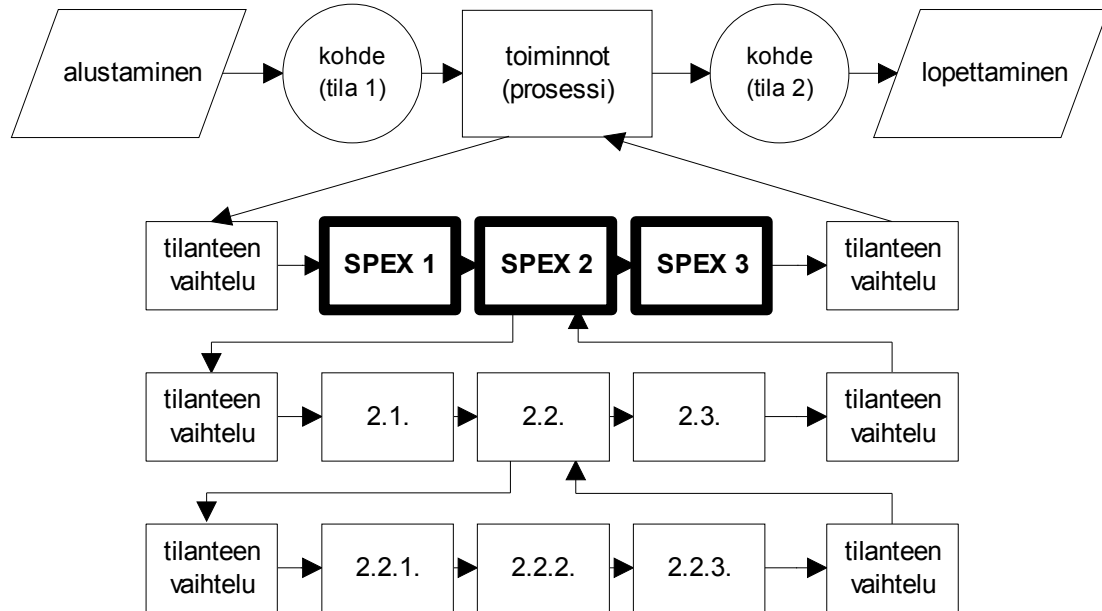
alustaminen

kohde (tila 1)

toiminnot (prosessi)

kohde (tila 2)

lopettaminen

tilanteen vaihtelu

SPEX 1

SPEX 2

SPEX 3

tilanteen vaihtelu

tilanteen vaihtelu

2.1.

2.2.

2.3.

tilanteen vaihtelu

tilanteen vaihtelu

2.2.1.

2.2.2.

2.2.3.

tilanteen vaihtelu